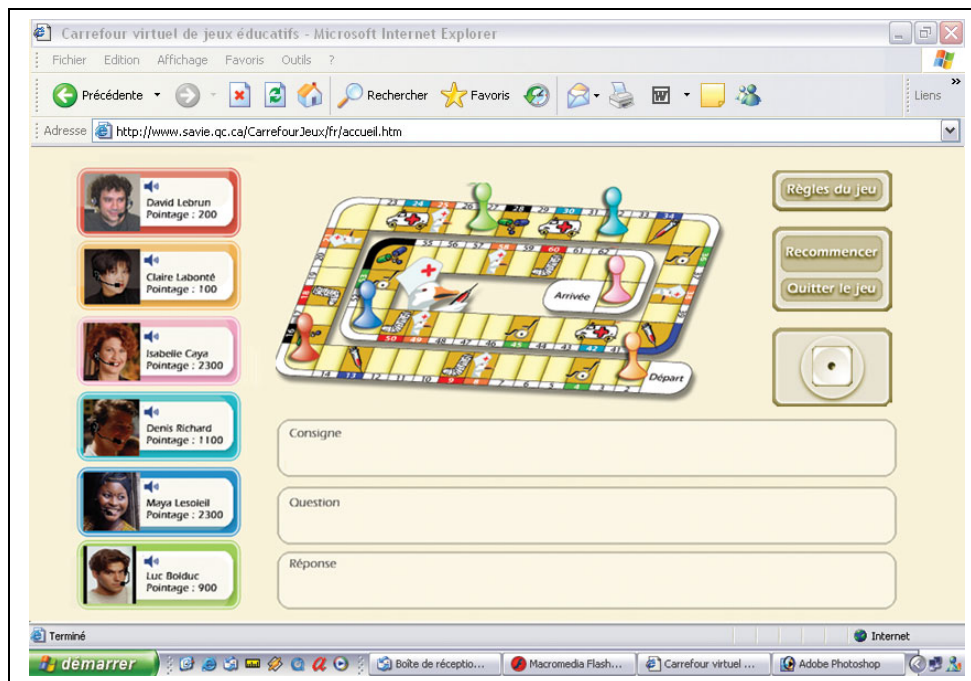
Carrefour virtuel de jeux éducatifs - Microsoft Internet Explorer

Fichier Edition Affichage Favoris Outils ?

Précédente Rechercher Favoris Liens

Adresse http://www.savie.qc.ca/CarrefourJeux/fr/accueil.htm

David Lebrun
Pointage : 200

Claire Labonté
Pointage : 100

Isabelle Caya
Pointage : 2300

Denis Richard
Pointage : 1100

Maya Lesoleil
Pointage : 2300

Luc Boiduc
Pointage : 900

Arrivée

Départ

Règles du jeu

Recommencer

Quitter le jeu

Consigne

Question

Réponse

Terminé

Internet

démarrer Boîte de réceptio... Macromedia Flash... Carrefour virtuel ... Adobe Photoshop